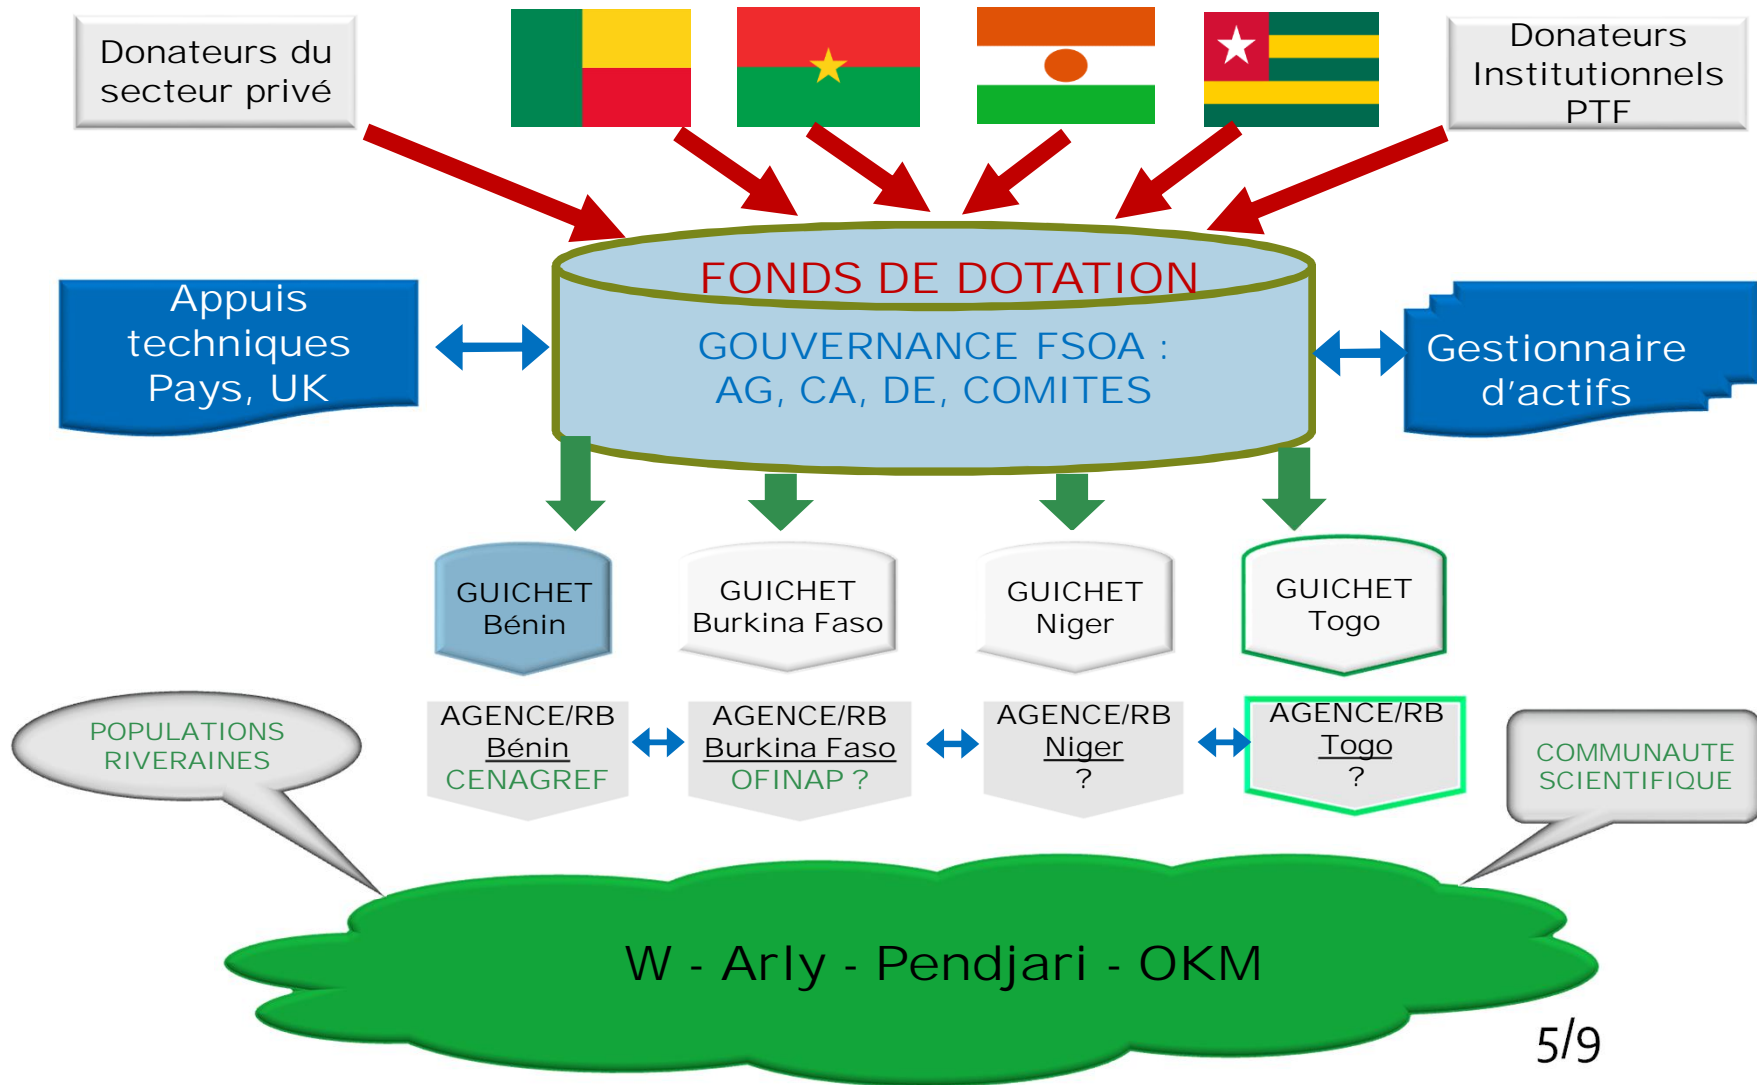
Donateurs du secteur privé

Donateurs Institutionnels PTF

Appuis techniques Pays, UK

FONDS DE DOTATION

GOUVERNANCE FSOA : AG, CA, DE, COMITES

Gestionnaire d'actifs

GUICHET Bénin

GUICHET Burkina Faso

GUICHET Niger

GUICHET Togo

POPULATIONS RIVERAINES

AGENCE/RB Bénin CENAGREF

AGENCE/RB Burkina Faso OFINAP ?

AGENCE/RB Niger ?

AGENCE/RB Togo ?

COMMUNAUTE SCIENTIFIQUE

W - Arly - Pendjari - OKM

5/9